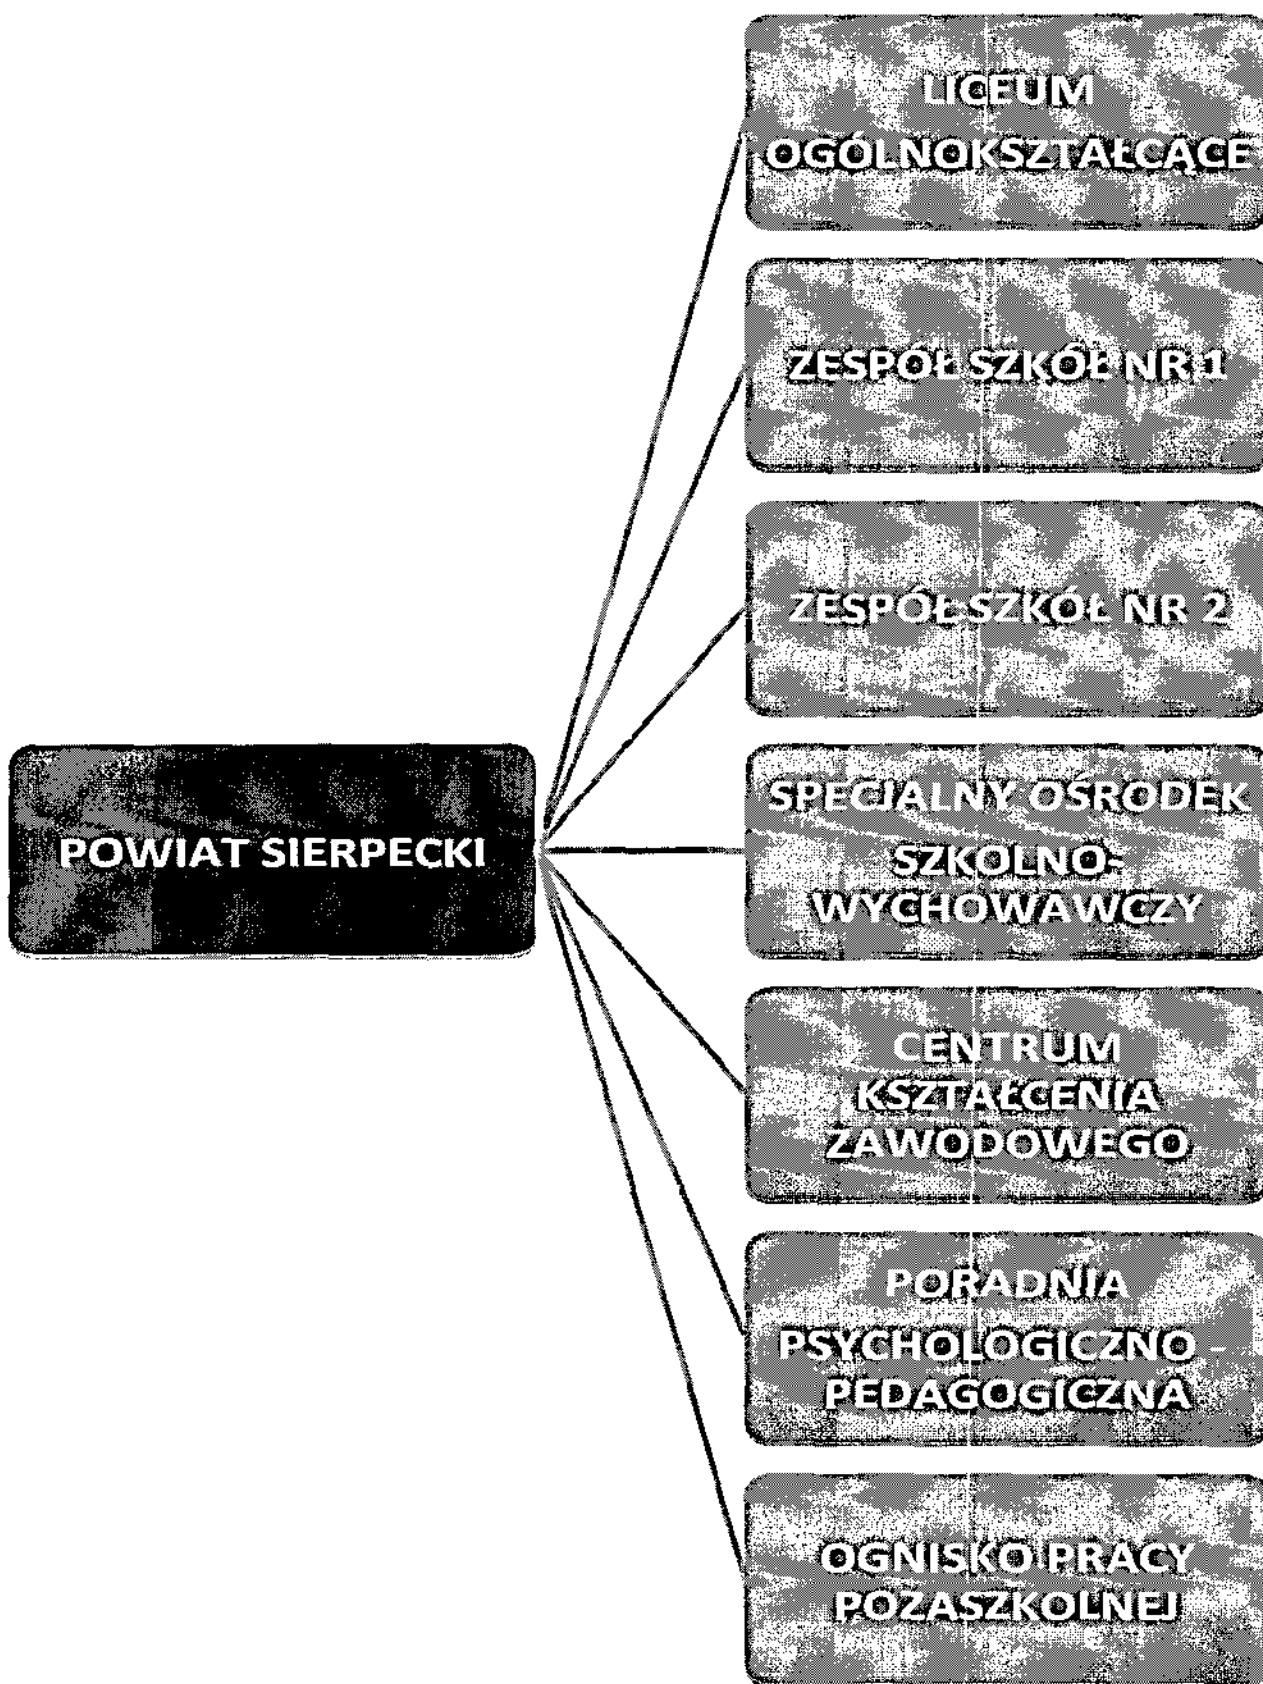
POWIAT SIERPECKI

LICEUM OGÓLNOKSZTAŁCĄCE

ZESPÓŁ SZKÓŁ NR 1

ZESPÓŁ SZKÓŁ NR 2

SPECJALNY OŚRODEK SZKOLNO-WYCHOWAWCZY

CENTRUM KSZTAŁCENIA ZAWODOWEGO

PORADNIA PSYCHOLOGICZNO - PEDAGOGICZNA

OGNISKO PRACY POZASZKOLNEJ